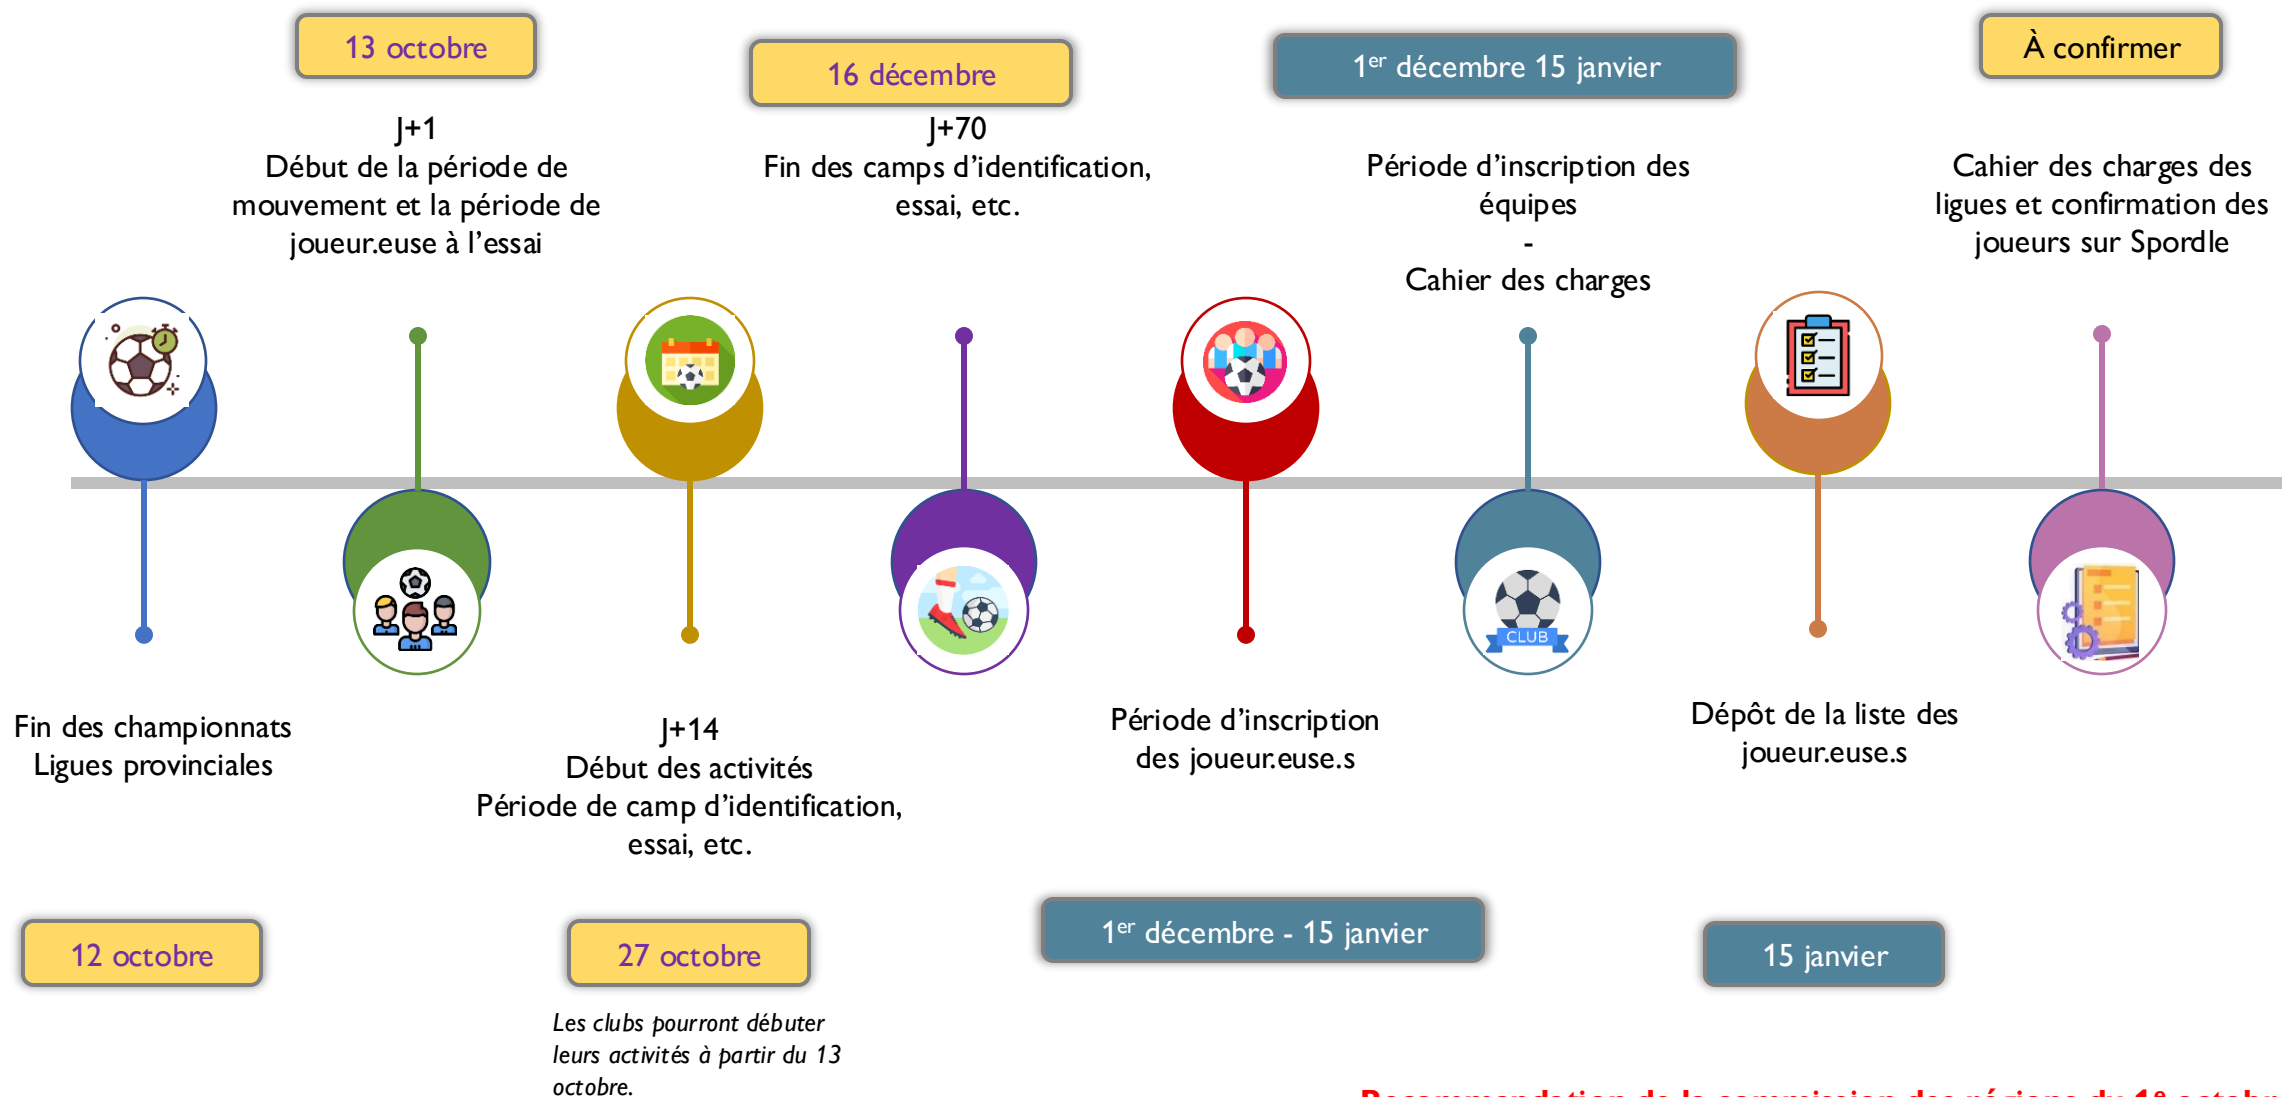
13 octobre

J+1
Début de la période de mouvement et la période de joueur.euse à l'essai

16 décembre

J+70
Fin des camps d'identification, essai, etc.

1$^{er}$ décembre 15 janvier

Période d'inscription des équipes
-
Cahier des charges

À confirmer

Cahier des charges des ligues et confirmation des joueurs sur Spordle

CLUB

Fin des championnats Ligues provinciales

J+14
Début des activités
Période de camp d'identification, essai, etc.

Période d'inscription des joueur.euse.s

Dépôt de la liste des joueur.euse.s

12 octobre

27 octobre

1$^{er}$ décembre - 15 janvier

15 janvier

Les clubs pourront débuter leurs activités à partir du 13 octobre.

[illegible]